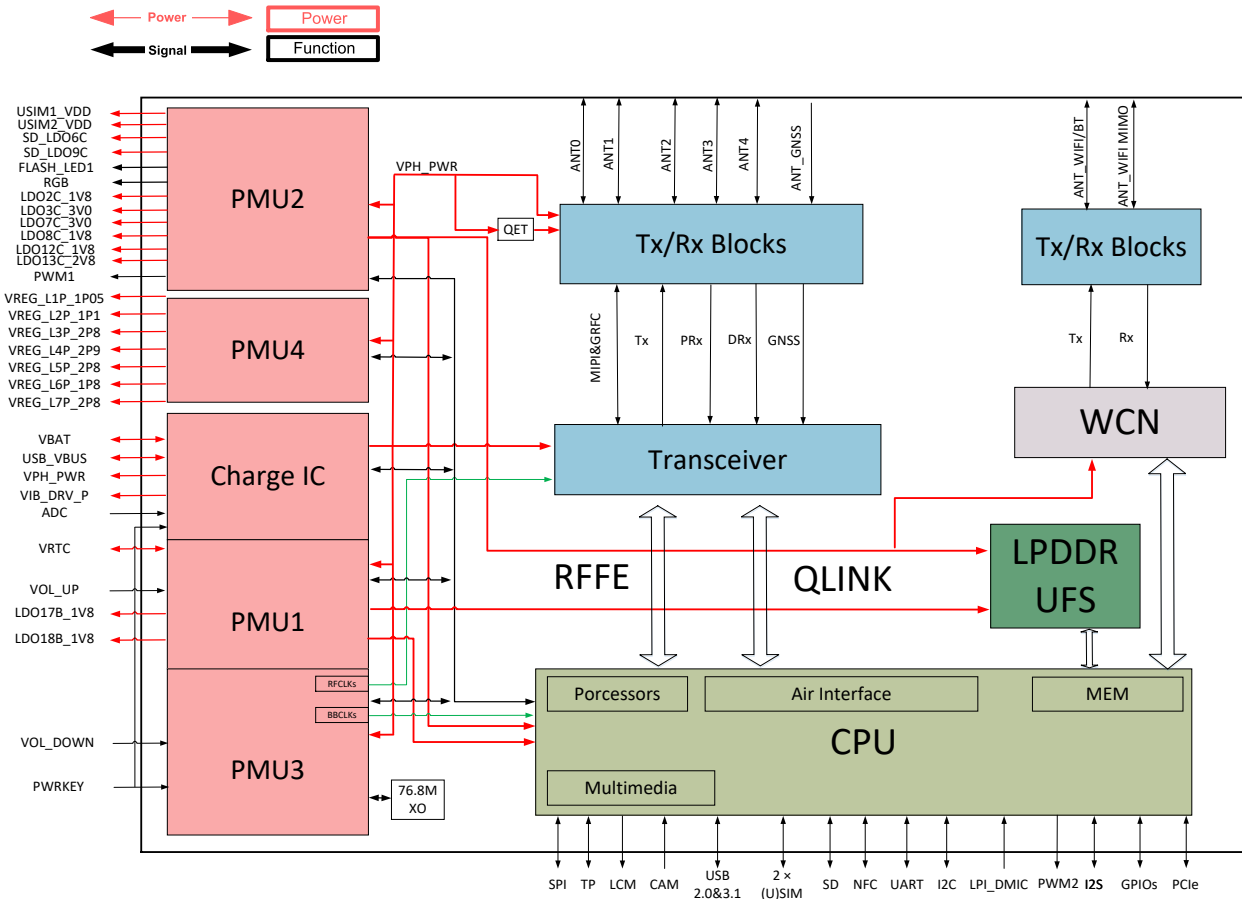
Power
Power
Signal
Function

USIM1_VDD
USIM2_VDD
SD_LDO6C
SD_LDO9C
FLASH_LED1
RGB
LDO2C_1V8
LDO3C_3V0
LDO7C_3V0
LDO8C_1V8
LDO12C_1V8
LDO13C_2V8
PWM1

PMU2

VPH_PWR
QET

ANT0
ANT1
ANT2
ANT3
ANT4
ANT_GNSS

Tx/Rx Blocks

ANT_WIFI/BT
ANT_WIFI MIMO

Tx/Rx Blocks

VREG_L1P_1P05
VREG_L2P_1P1
VREG_L3P_2P8
VREG_L4P_2P9
VREG_L5P_2P8
VREG_L6P_1P8
VREG_L7P_2P8

PMU4

MIPI&GRFC
Tx
PRx
DRx
GNSS

Tx
Rx

WCN

VBAT
USB_VBUS
VPH_PWR
VIB_DRV_P
ADC

Charge IC

Transceiver

VRTC

RFFE
QLINK

LPDDR
UFS

VOL_UP
LDO17B_1V8
LDO18B_1V8

PMU1

RFCLKs
BBCLKs

Porcessors
Air Interface
MEM

CPU

VOL_DOWN
PWRKEY

PMU3

76.8M
XO

Multimedia

SPI
TP
LCM
CAM
USB
2.0&3.1
2 ×
(U)SIM
SD
NFC
UART
I2C
LPI_DMIC
PWM2
I2S
GPIOs
PCIe